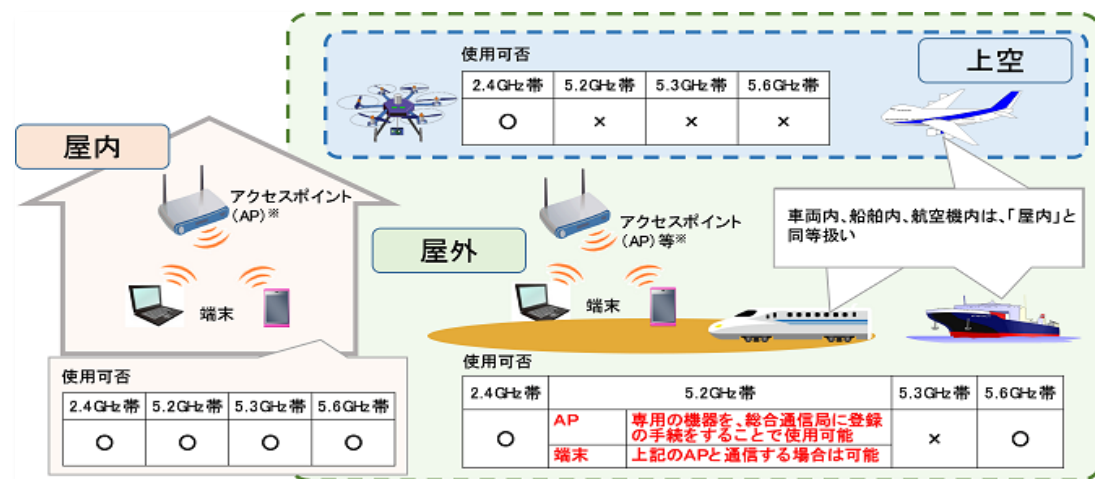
上空

使用可否

| 2.4GHz帯 | 5.2GHz帯 | 5.3GHz帯 | 5.6GHz帯 |
|---|---|---|---|
| ○ | × | × | × |

屋内

アクセスポイント（AP）※

端末

使用可否

| 2.4GHz帯 | 5.2GHz帯 | 5.3GHz帯 | 5.6GHz帯 |
|---|---|---|---|
| ○ | ○ | ○ | ○ |

屋外

アクセスポイント（AP）等※

端末

車両内、船舶内、航空機内は、「屋内」と同等扱い

使用可否

| 2.4GHz帯 | 5.2GHz帯 | | 5.3GHz帯 | 5.6GHz帯 |
|---|---|---|---|---|
| ○ | AP | 専用の機器を、総合通信局に登録の手続をすることで使用可能 | × | ○ |
| | 端末 | 上記のAPと通信する場合は可能 | | |